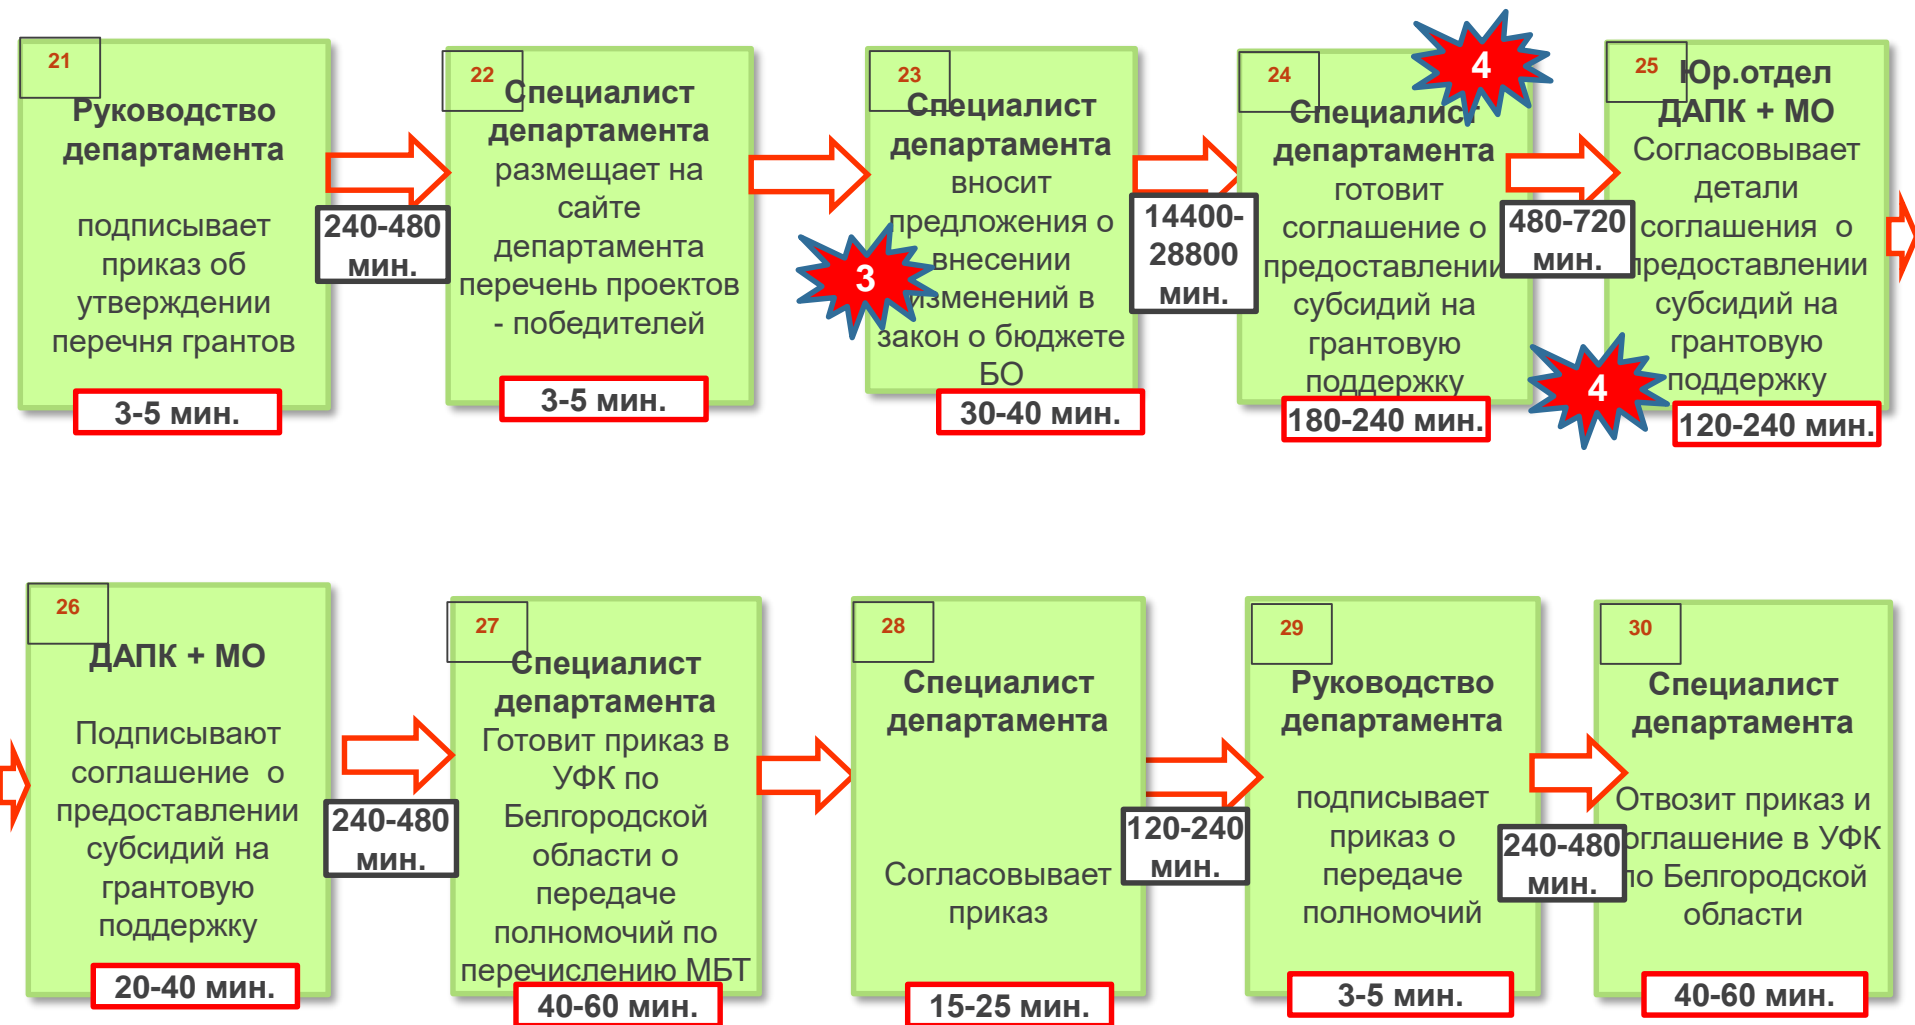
21
Руководство департамента

подписывает приказ об утверждении перечня грантов

3-5 мин.

240-480 мин.

22
Специалист департамента
размещает на сайте департамента перечень проектов - победителей

3-5 мин.

3

23
Специалист департамента
вносит предложения о внесении изменений в закон о бюджете БО

30-40 мин.

14400-28800 мин.

4

24
Специалист департамента
готовит соглашение о предоставлении субсидий на грантовую поддержку

180-240 мин.

480-720 мин.

25
Юр.отдел ДАПК + МО
Согласовывает детали соглашения о предоставлении субсидий на грантовую поддержку

4

120-240 мин.

26
ДАПК + МО

Подписывают соглашение о предоставлении субсидий на грантовую поддержку

20-40 мин.

240-480 мин.

27
Специалист департамента
Готовит приказ в УФК по Белгородской области о передаче полномочий по перечислению МБТ

40-60 мин.

28
Специалист департамента

Согласовывает приказ

15-25 мин.

120-240 мин.

29
Руководство департамента

подписывает приказ о передаче полномочий

3-5 мин.

240-480 мин.

30
Специалист департамента

Отвозит приказ и соглашение в УФК по Белгородской области

40-60 мин.